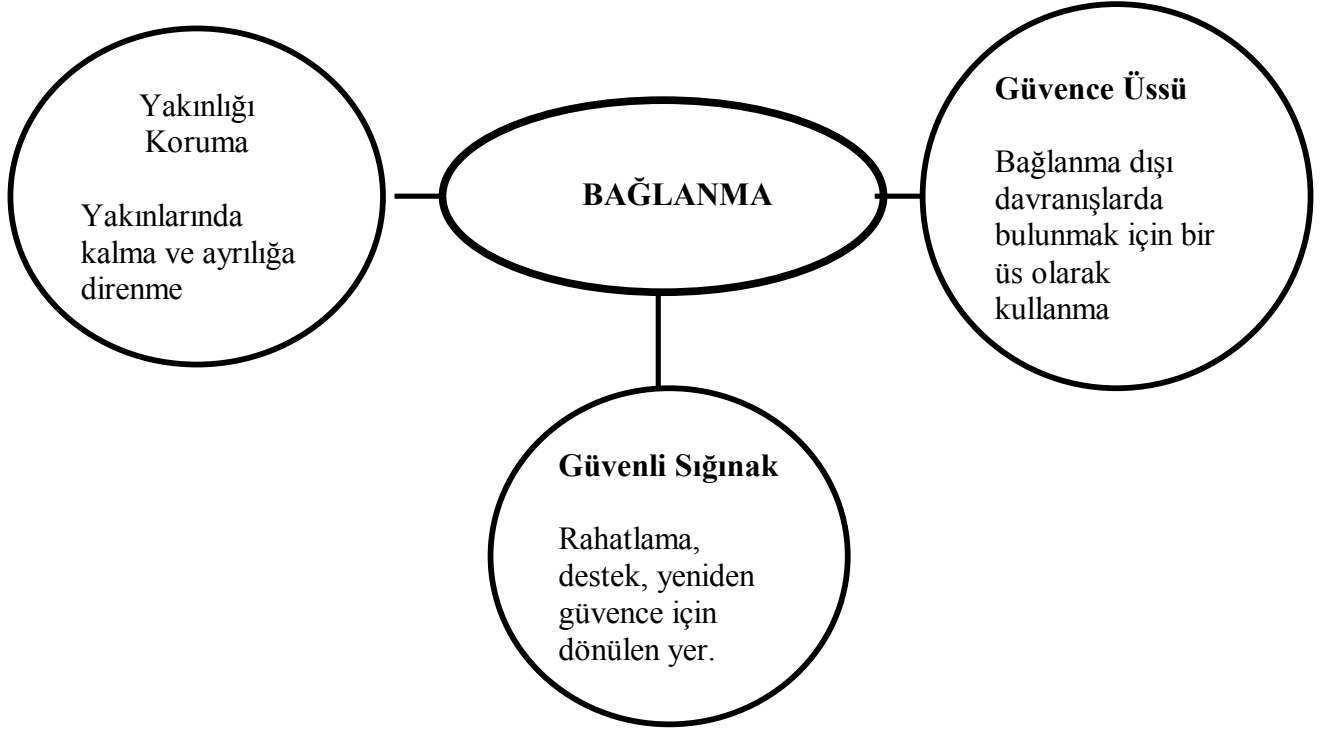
Yakınlığı Koruma

Yakınlarında kalma ve ayrılığa direnme

BAĞLANMA

Güvence Üssü

Bağlanma dışı davranışlarda bulunmak için bir üs olarak kullanma

Güvenli Sığınak

Rahatlama, destek, yeniden güvence için dönülen yer.